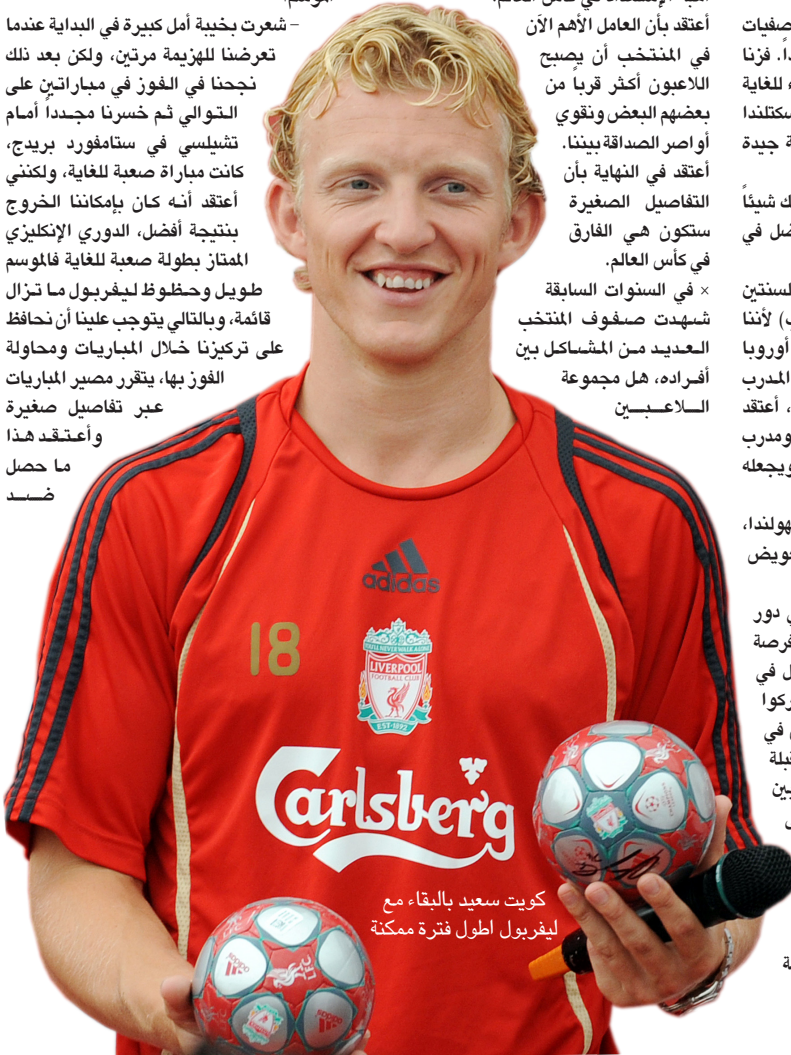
الموسم.
- شعرت بخيبة أمل كبيرة في البداية عندما تعرضنا للهزيمة مرتين، ولكن بعد ذلك نجحنا في الفوز في مباراتين على التوالي ثم خسرنا مجدداً أمام تشيلسي في ستامفورد بريدج، كانت مباراة صعبة للغاية، ولكنني أعتقد أنه كان بإمكاننا الخروج بنتيجة أفضل، الدوري الإنكليزي الممتاز بطولة صعبة للغاية فالموسم طويل وحظوظ ليفربول ما تزال قائمة، وبالتالي يتوجب علينا أن نحافظ على تركيزنا خلال المباريات ومحاولة الفوز بها، يتقرر مصير المباريات عبر تفاصيل صغيرة وأعتقد هذا ما حصل ضد

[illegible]
أعتقد بأن العامل الأهم الآن في المنتخب أن يصبح اللاعبون أكثر قرباً من بعضهم البعض ونقوي أواصر الصداقة بيننا. أعتقد في النهاية بأن التفاصيل الصغيرة ستكون هي الفارق في كأس العالم.
× في السنوات السابقة شهدت صفوف المنتخب العديد من المشاكل بين أفراده، هل مجموعة اللاعبين

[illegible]

adidas
18
LIVERPOOL FOOTBALL CLUB
EST. 1892
Carlsberg

كويت سعيد بالبقاء مع ليفربول اطول فترة ممكنة